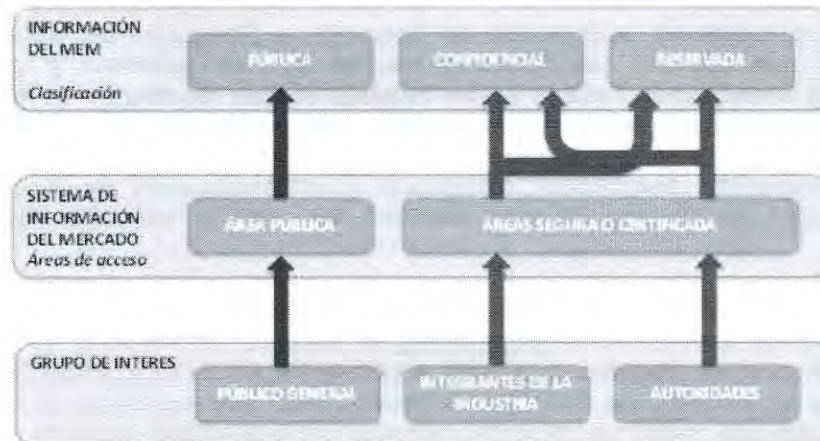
INFORMACIÓN DEL MEM
Clasificación

PÚBLICA

CONFIDENCIAL

RESERVADA

SISTEMA DE INFORMACIÓN DEL MERCADO
Áreas de acceso

ÁREA PÚBLICA

ÁREAS SEGURA O CERTIFICADA

GRUPO DE INTERES

PÚBLICO GENERAL

INTEGRANTES DE LA INDUSTRIA

AUTORIDADES